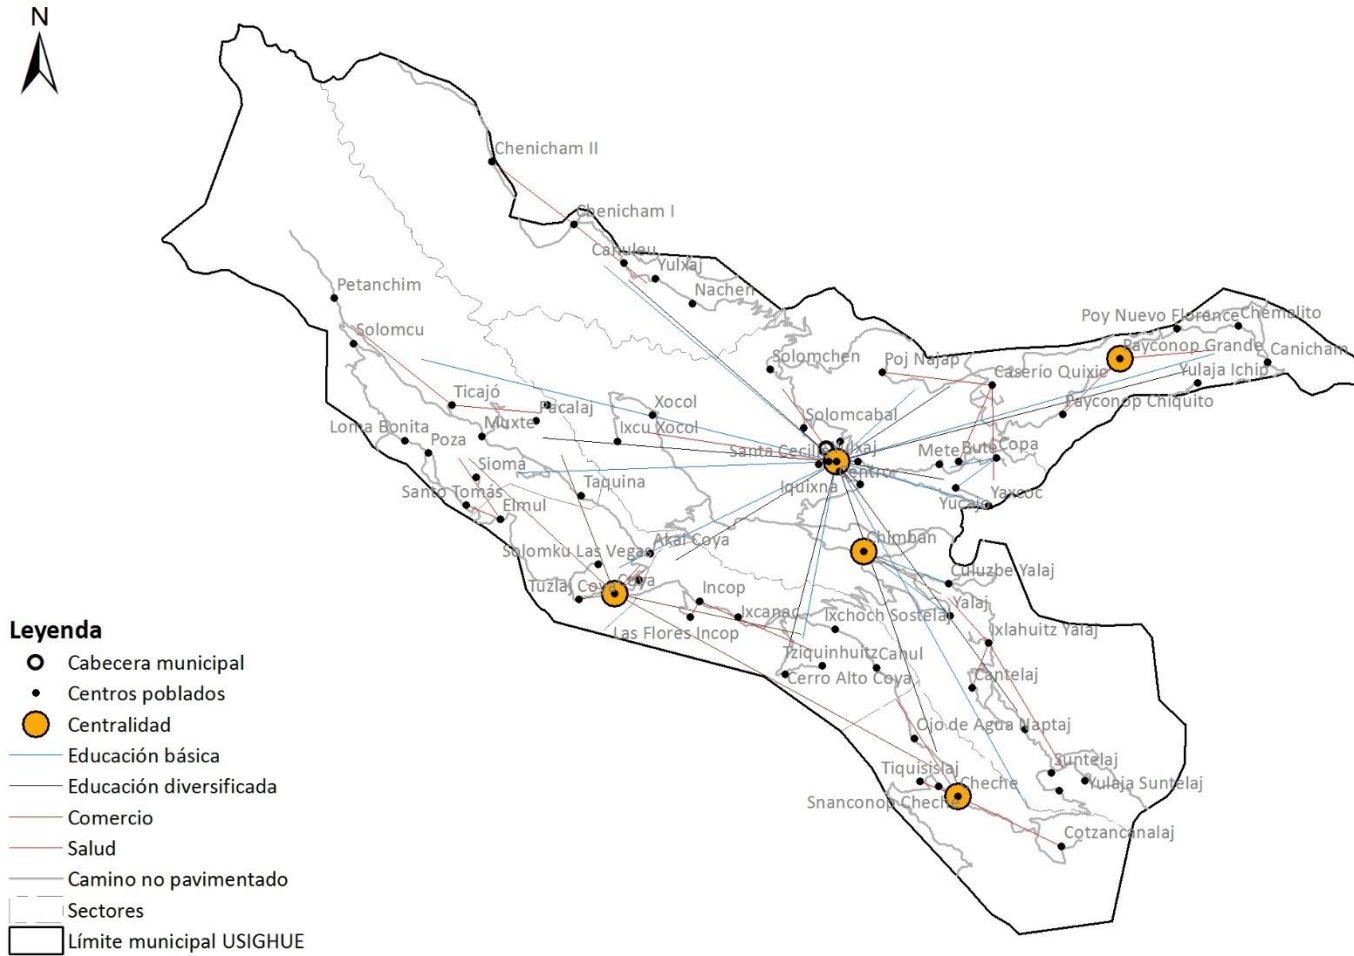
N

Chenicham II
Chenicham I
Canuleu
Yulxaj
Nachen
Petanchim
Solomcu
Solomchen
Poj Najap
Poy Nuevo Florence
Chemalito
Payconop Grande
Canicham
Caserío Quixic
Yulaja Ichip
Payconop Chiquito
Ticajó
Pacalaj
Xocol
Solomcabal
Loma Bonita
Muxte
Ixcu Xocol
Poza
Santa Cecilia
Vixaj
Centro
Mete
Bute
Copa
Sioma
Taquina
Iquixna
Yaxcoc
Santo Tomás
Elmul
Yucajo
Akal Coya
Chimban
Solomku Las Vegas
Culuzbe Yalaj
Tuzlaj Coya
Coya
Incop
Yalaj
Ixcanac
Ixchoch Sostela
Las Flores Incop
Ixlahuitz Yalaj
Tziquinhuitz
Canul
Cerro Alto Coya
Cantelaj
Ojo de Agua Naptaj
Suntelaj
Tiquisislaj
Yulaja Suntelaj
Cheche
Snanconop Cheche
Cotzancanalaj

Leyenda
Cabecera municipal
Centros poblados
Centralidad
Educación básica
Educación diversificada
Comercio
Salud
Camino no pavimentado
Sectores
Límite municipal USIGHUE